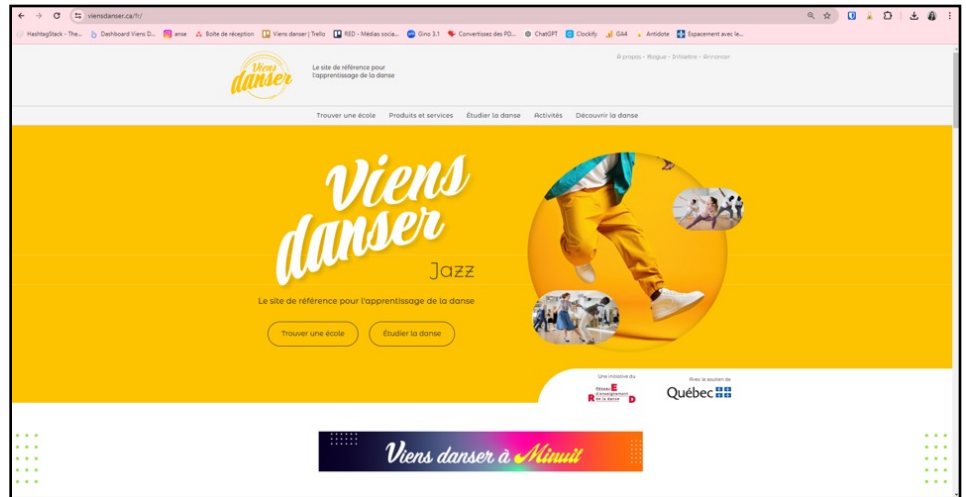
viensdanser.ca/fr/

HashtagStack - The... Dashboard Viens D... anse Boîte de réception Viens danser | Trello RED - Médias socia... Gino 3.1 Convertissez des PD... ChatGPT Clockify GA4 Antidote Espacement avec le...

Viens danser

Le site de référence pour l'apprentissage de la danse

À propos · Blogue · Infolettre · Annoncer

Trouver une école Produits et services Étudier la danse Activités Découvrir la danse

Viens danser

Jazz

Le site de référence pour l'apprentissage de la danse

Trouver une école

Étudier la danse

Une initiative du

Réseau d'enseignement de la danse

Avec le soutien de

Québec

Viens danser à Minuit